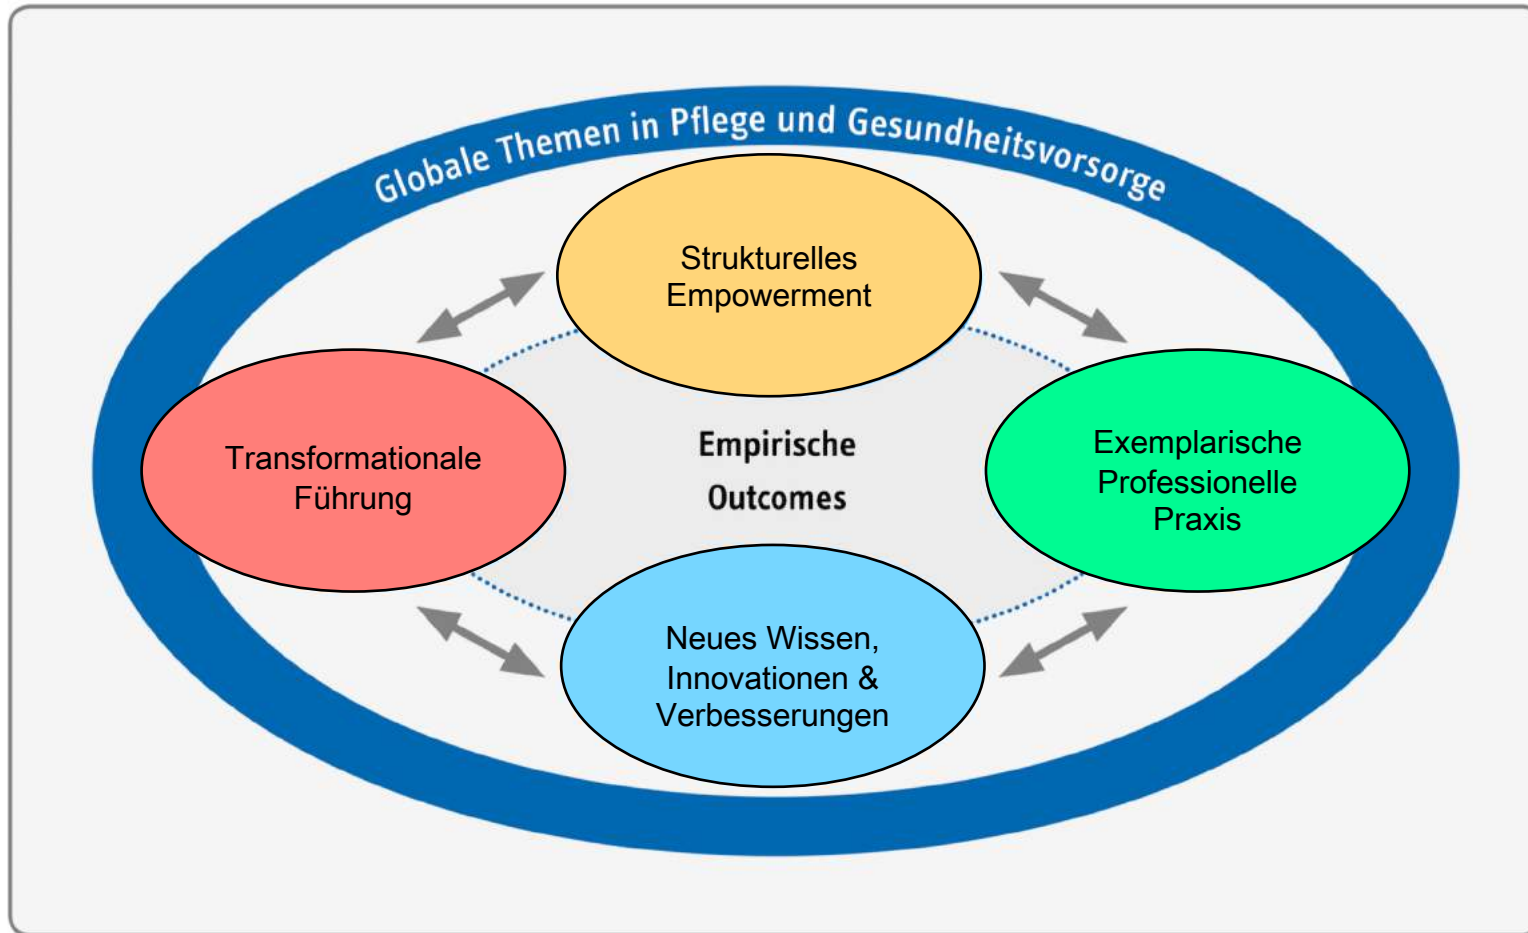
Globale Themen in Pflege und Gesundheitsvorsorge

Strukturelles Empowerment

Transformationale Führung

Empirische Outcomes

Exemplarische Professionelle Praxis

Neues Wissen, Innovationen & Verbesserungen